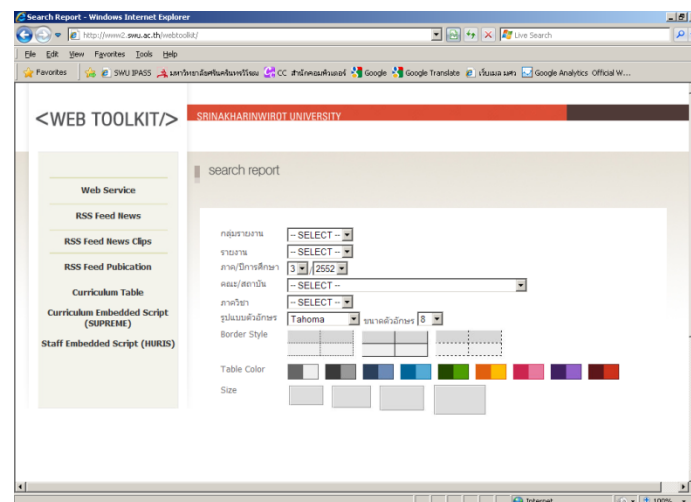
Search Report - Windows Internet Explorer

http://www2.swu.ac.th/webtoolkit/

Live Search

File Edit View Favorites Tools Help

Favorites | SWU IPASS | มหาวิทยาลัยศรีนครินทรวิโรฒ | CC สำนักคอมพิวเตอร์ | Google | Google Translate | เว็บเมล มศว | Google Analytics Official W...

<WEB TOOLKIT/>

SRINAKHARINWIROT UNIVERSITY

Web Service

RSS Feed News

RSS Feed News Clips

RSS Feed Pubication

Curriculum Table

Curriculum Embedded Script (SUPREME)

Staff Embedded Script (HURIS)

search report

กลุ่มรายงาน -- SELECT --

รายงาน -- SELECT --

ภาค/ปีการศึกษา 3 / 2552

คณะ/สถาบัน -- SELECT --

ภาควิชา -- SELECT --

รูปแบบตัวอักษร Tahoma ขนาดตัวอักษร 8

Border Style

Table Color

Size

Internet 100%